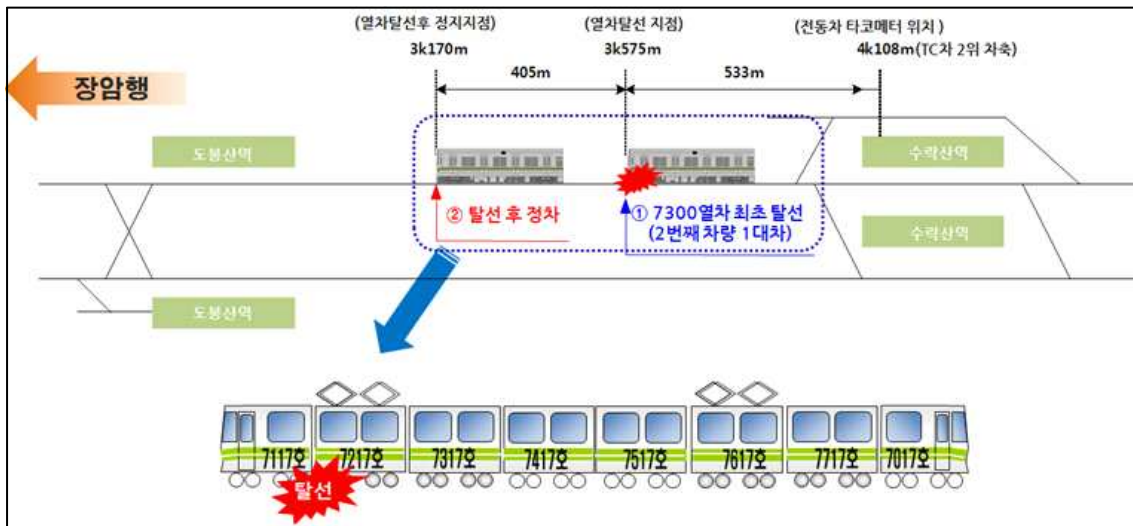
(열차탈선후 정지지점)
3k170m

(열차탈선 지점)
3k575m

(전동차 타코메터 위치 )
4k108m(TC차 2위 차축)

장암행

405m

533m

도봉산역

수락산역

② 탈선 후 정차

① 7300열차 최초 탈선
(2번째 차량 1대차)

수락산역

도봉산역

7117호 7217호 7317호 7417호 7517호 7617호 7717호 7017호

탈선